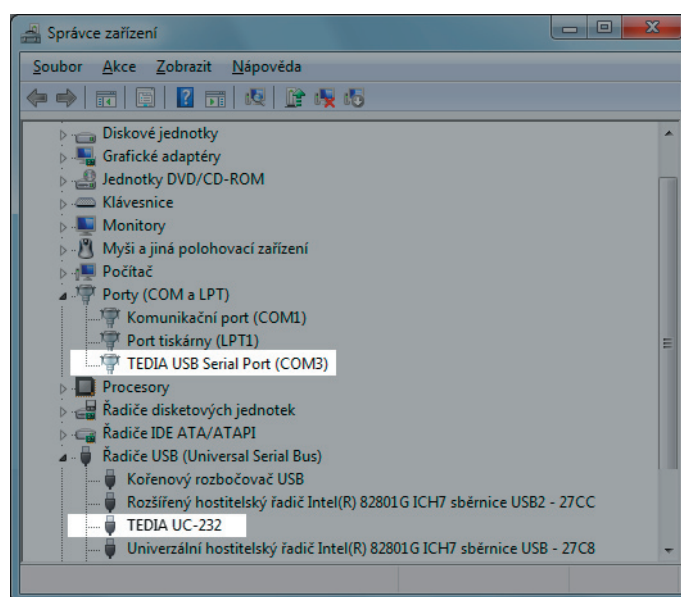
Správce zařízení

Soubor Akce Zobrazit Nápověda

Diskové jednotky
Grafické adaptéry
Jednotky DVD/CD-ROM
Klávesnice
Monitory
Myši a jiná polohovací zařízení
Počítač
Porty (COM a LPT)
Komunikační port (COM1)
Port tiskárny (LPT1)
TEDIA USB Serial Port (COM3)
Procesory
Řadiče disketových jednotek
Řadiče IDE ATA/ATAPI
Řadiče USB (Universal Serial Bus)
Kořenový rozbočovač USB
Rozšířený hostitelský řadič Intel(R) 82801G ICH7 sběrnice USB2 - 27CC
TEDIA UC-232
Univerzální hostitelský řadič Intel(R) 82801G ICH7 sběrnice USB - 27C8